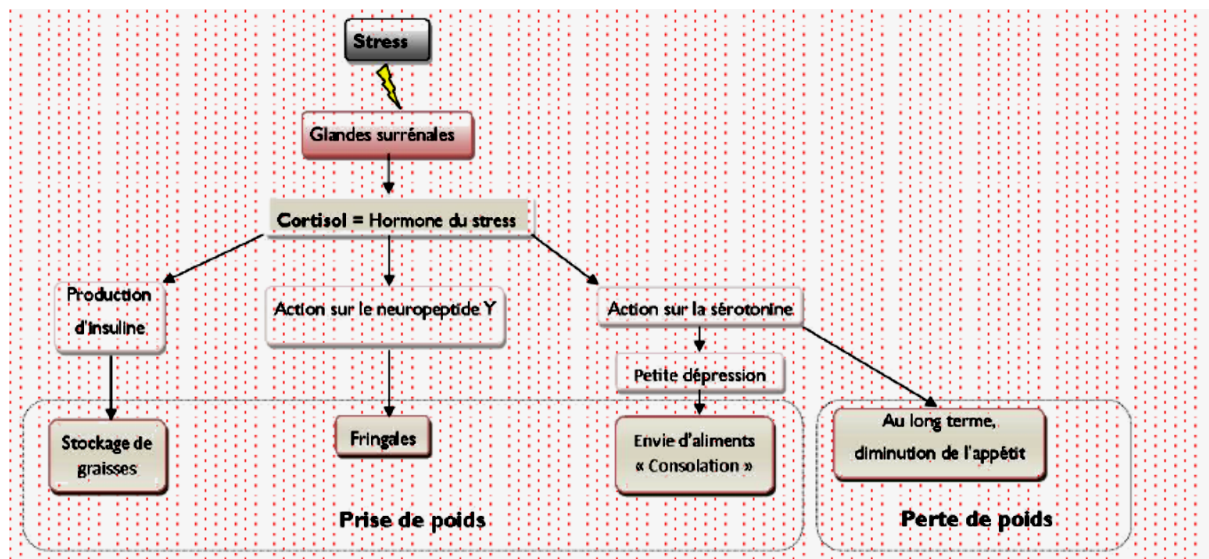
Stress

Glandes surrénales

Cortisol = Hormone du stress

Production d'insuline

Action sur le neuropeptide Y

Action sur la sérotonine

Petite dépression

Stockage de graisses

Fringales

Envie d'aliments « Consolation »

Au long terme, diminution de l'appétit

Prise de poids

Perte de poids